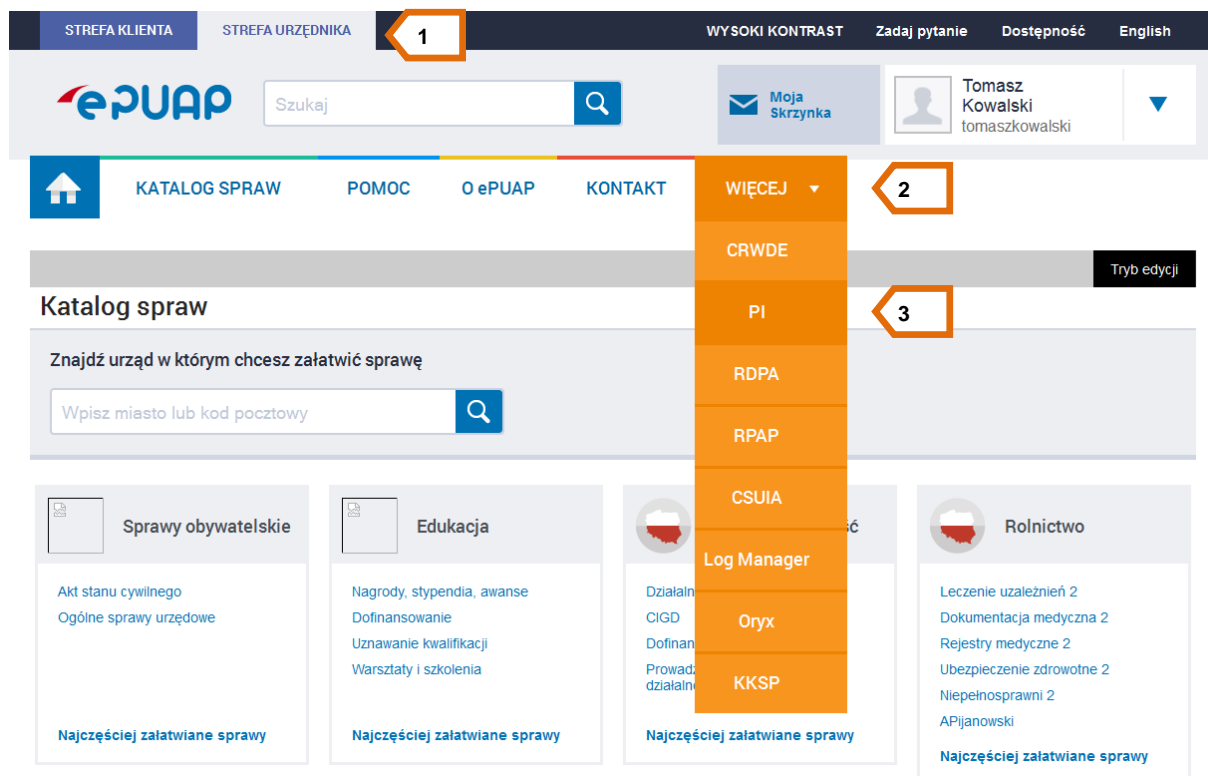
STREFA KLIENTA STREFA URZĘDNIKA 1 WYSOKI KONTRAST Zadaj pytanie Dostępność English

ePUAP Szukaj

Moja Skrzynka

Tomasz Kowalski tomaszkowalski

KATALOG SPRAW POMOC O ePUAP KONTAKT WIĘCEJ 2

CRWDE

PI 3

RDPA

RPAP

CSUIA

Log Manager

Oryx

KKSP

Tryb edycji

Katalog spraw

Znajdź urząd w którym chcesz załatwić sprawę

Wpisz miasto lub kod pocztowy

Sprawy obywatelskie

Akt stanu cywilnego
Ogólne sprawy urzędowe

Najczęściej załatwiane sprawy

Edukacja

Nagrody, stypendia, awanse
Dofinansowanie
Uznawanie kwalifikacji
Warsztaty i szkolenia

Najczęściej załatwiane sprawy

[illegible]ść

Działaln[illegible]
CIGD
Dofinan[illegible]
Prowadz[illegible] działaln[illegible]

Najczęściej załatwiane sprawy

Rolnictwo

Leczenie uzależnień 2
Dokumentacja medyczna 2
Rejestry medyczne 2
Ubezpieczenie zdrowotne 2
Niepełnosprawni 2
APijanowski

Najczęściej załatwiane sprawy